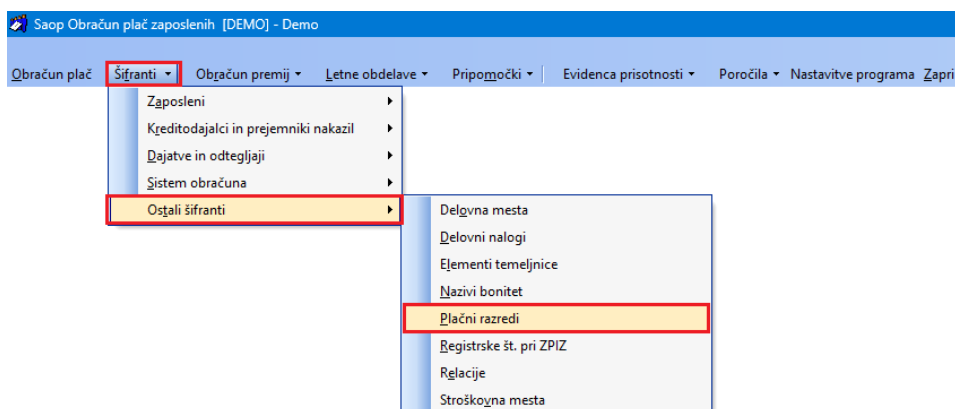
Saop Obračun plač zaposlenih [DEMO] - Demo

Obračun plač Šifranti ▾ Obračun premij ▾ Letne obdelave ▾ Pripomočki ▾ Evidenca prisotnosti ▾ Poročila ▾ Nastavitve programa Zapri

Zaposleni
Kreditodajalci in prejemniki nakazil
Dajatve in odtegljaji
Sistem obračuna
Ostali šifranti

Delovna mesta
Delovni nalogi
Elementi temeljnice
Nazivi bonitet
Plačni razredi
Registrske št. pri ZPIZ
Relacije
Stroškovna mesta